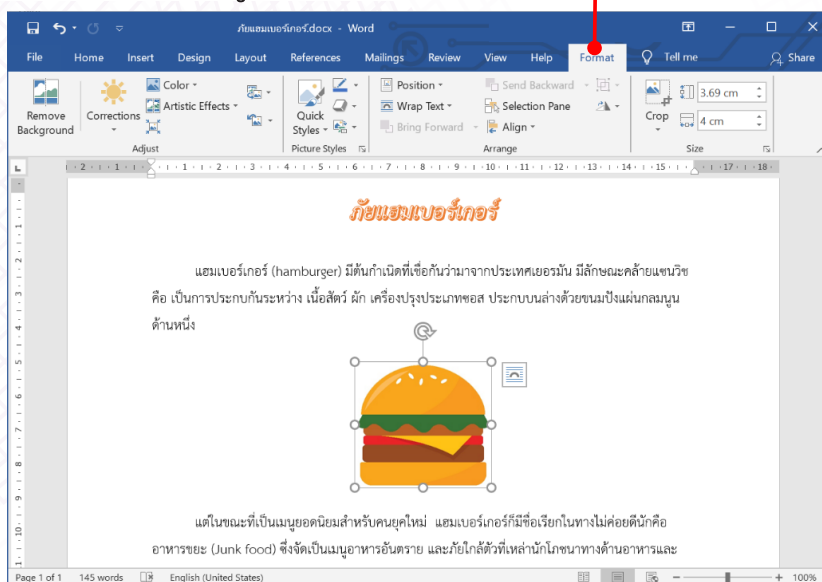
ภัยแฮมเบอร์เกอร์.docx - Word

File Home Insert Design Layout References Mailings Review View Help Format Tell me Share

Remove Background Corrections Color Artistic Effects Adjust

Quick Styles Picture Styles

Position Wrap Text Bring Forward Send Backward Selection Pane Align Arrange

Crop 3.69 cm 4 cm Size

· 2 · 1 · 1 · 2 · 3 · 4 · 5 · 6 · 7 · 8 · 9 · 10 · 11 · 12 · 13 · 14 · 15 · 16 · 17 · 18

ภัยแฮมเบอร์เกอร์

แฮมเบอร์เกอร์ (hamburger) มีต้นกำเนิดที่เชื่อกันว่ามาจากประเทศเยอรมัน มีลักษณะคล้ายแซนวิช คือ เป็นการประกบกันระหว่าง เนื้อสัตว์ ผัก เครื่องปรุงประเภทซอส ประกบบนล่างด้วยขนมปังแผ่นกลมนูนด้านหนึ่ง

แต่ในขณะที่เป็นเมนูยอดนิยมสำหรับคนยุคใหม่ แฮมเบอร์เกอร์ก็มีชื่อเรียกในทางไม่ค่อยดีนักคือ อาหารขยะ (Junk food) ซึ่งจัดเป็นเมนูอาหารอันตราย และภัยใกล้ตัวที่เหล่านักโภชนาทางด้านอาหารและ

Page 1 of 1 145 words English (United States) 100%